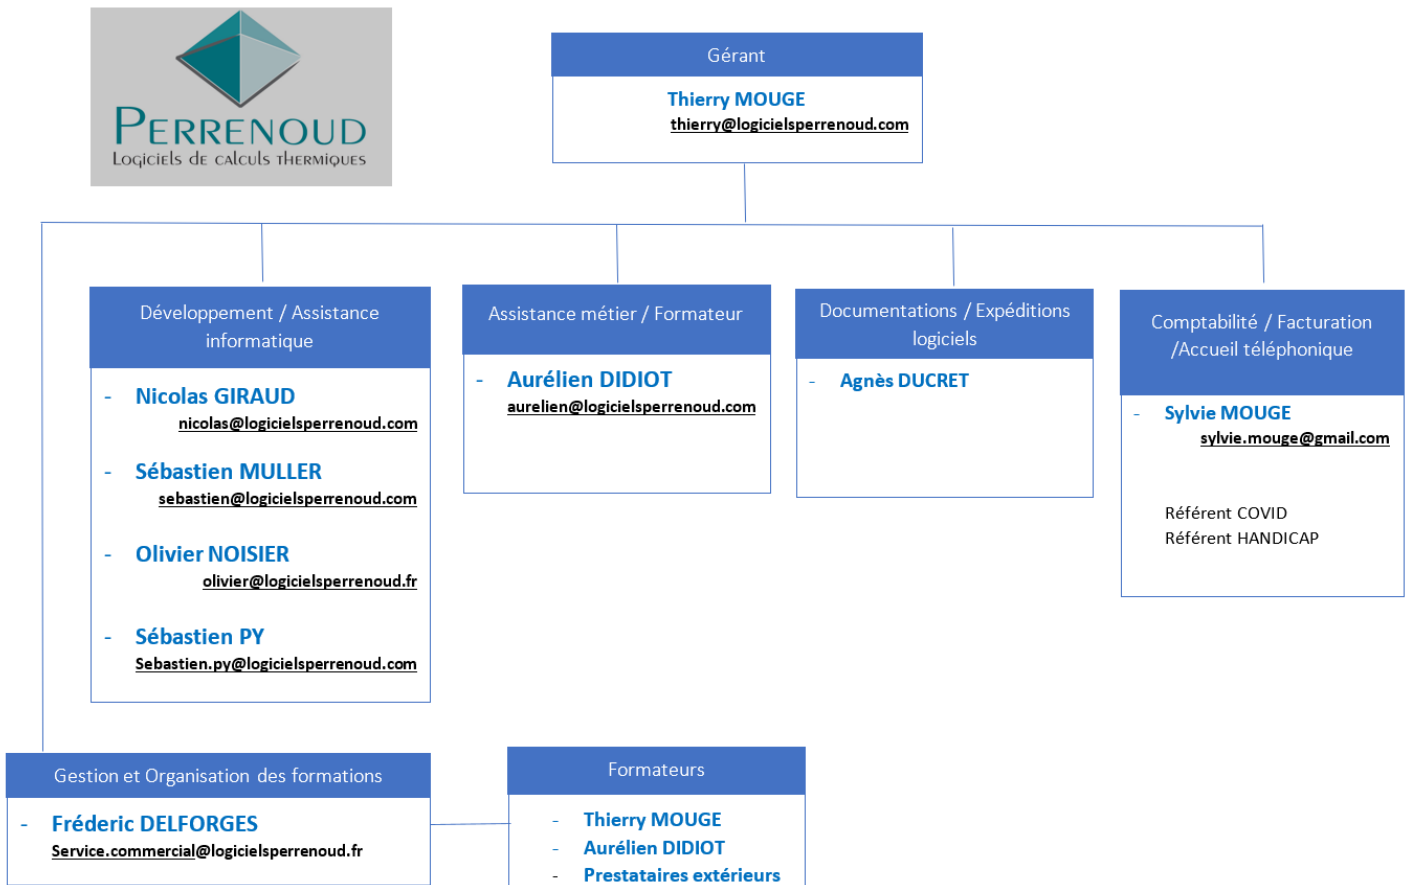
PERRENOUD
Logiciels de calculs thermiques

Gérant

Thierry MOUGE
thierry@logicielsperrenoud.com

Développement / Assistance informatique

- Nicolas GIRAUD
nicolas@logicielsperrenoud.com

- Sébastien MULLER
sebastien@logicielsperrenoud.com

- Olivier NOISIER
olivier@logicielsperrenoud.fr

- Sébastien PY
Sebastien.py@logicielsperrenoud.com

Assistance métier / Formateur

- Aurélien DIDIOT
aurelien@logicielsperrenoud.com

Documentations / Expéditions logiciels

- Agnès DUCRET

Comptabilité / Facturation /Accueil téléphonique

- Sylvie MOUGE
sylvie.mouge@gmail.com

Référent COVID
Référent HANDICAP

Gestion et Organisation des formations

- Fréderic DELFORGES
Service.commercial@logicielsperrenoud.fr

Formateurs

- Thierry MOUGE
- Aurélien DIDIOT
- Prestataires extérieurs